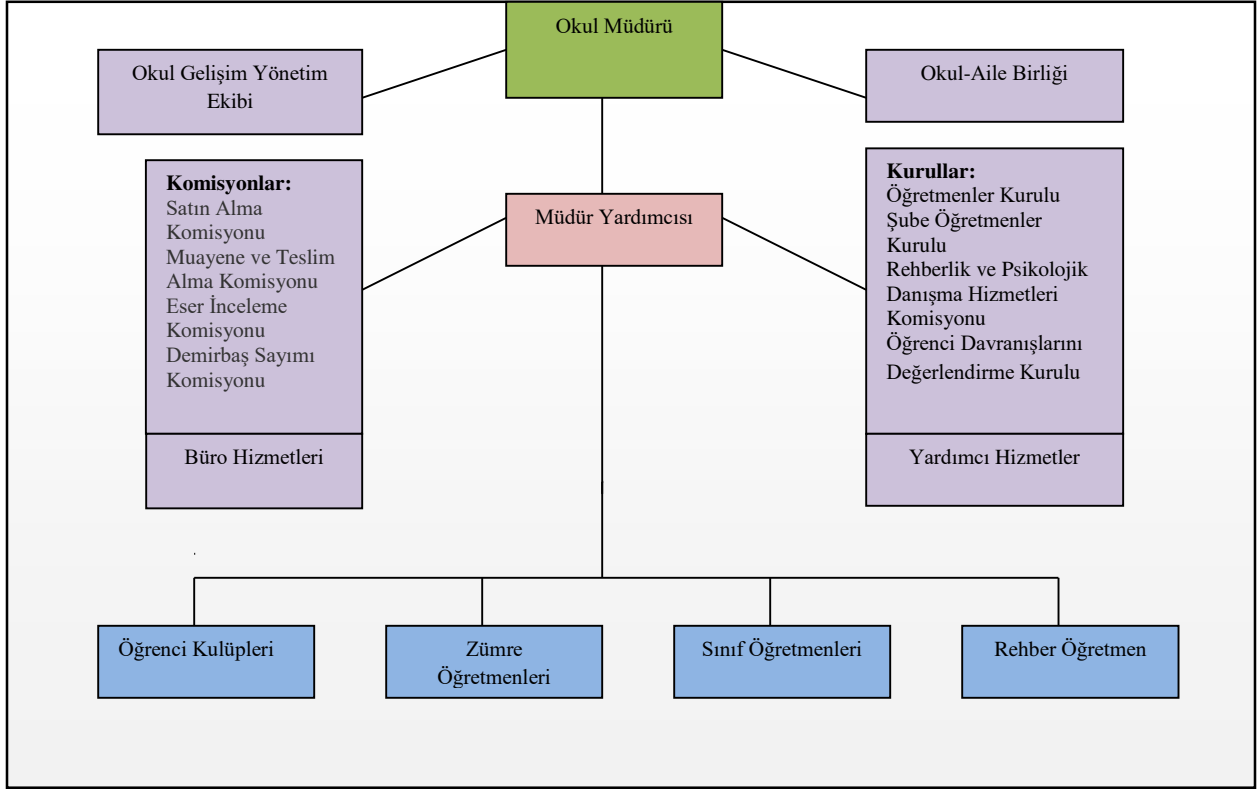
Okul Müdürü

Okul Gelişim Yönetim Ekibi

Okul-Aile Birliği

Komisyonlar:
Satın Alma Komisyonu
Muayene ve Teslim Alma Komisyonu
Eser İnceleme Komisyonu
Demirbaş Sayımı Komisyonu

Büro Hizmetleri

Müdür Yardımcısı

Kurullar:
Öğretmenler Kurulu
Şube Öğretmenler Kurulu
Rehberlik ve Psikolojik Danışma Hizmetleri Komisyonu
Öğrenci Davranışlarını Değerlendirme Kurulu

Yardımcı Hizmetler

Öğrenci Kulüpleri

Zümre Öğretmenleri

Sınıf Öğretmenleri

Rehber Öğretmen